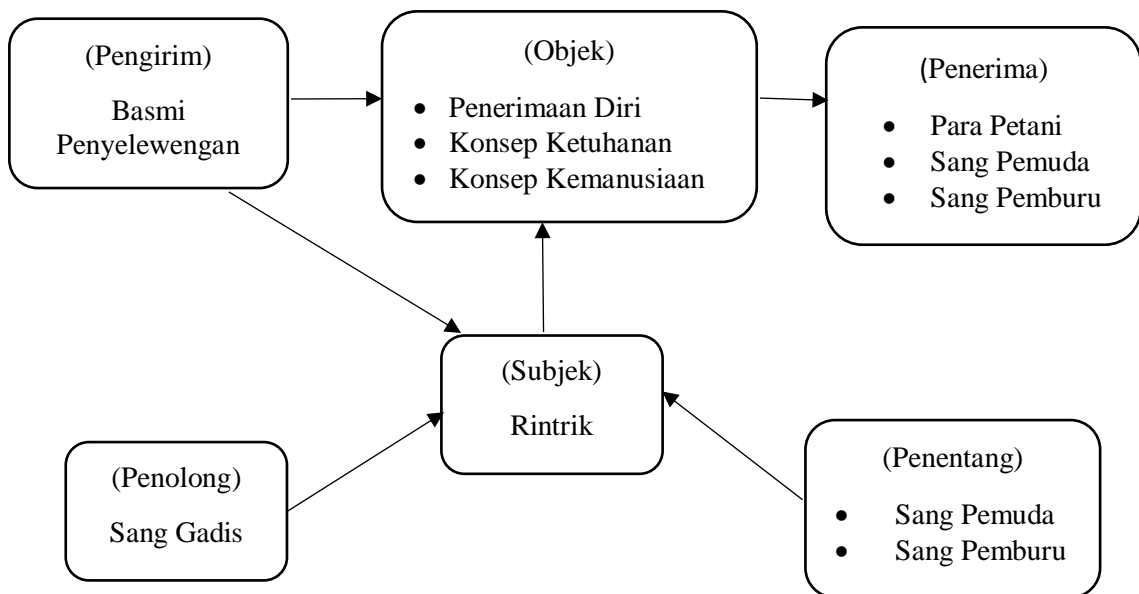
(Pengirim)

Basmi Penyelewengan

(Objek)

- Penerimaan Diri
- Konsep Ketuhanan
- Konsep Kemanusiaan

(Penerima)

- Para Petani
- Sang Pemuda
- Sang Pemburu

(Subjek)

Rintrik

(Penolong)

Sang Gadis

(Penentang)

- Sang Pemuda
- Sang Pemburu